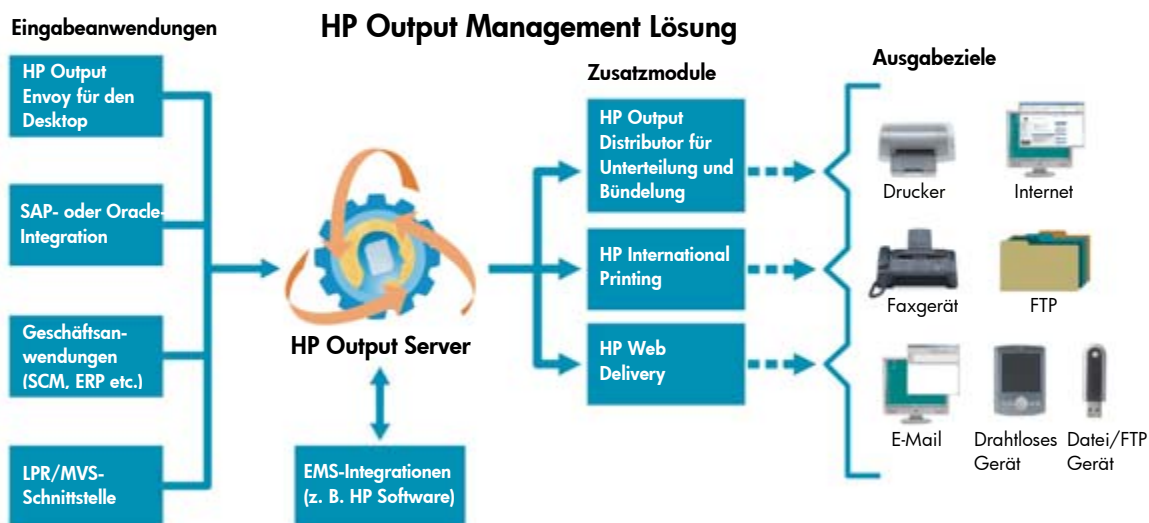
Eingabeanwendungen

HP Output Management Lösung

HP Output Envoy für den Desktop

SAP- oder Oracle-Integration

Geschäftsanwendungen (SCM, ERP etc.)

LPR/MVS-Schnittstelle

HP Output Server

EMS-Integrationen (z. B. HP Software)

Zusatzmodule

HP Output Distributor für Unterteilung und Bündelung

HP International Printing

HP Web Delivery

Ausgabeziele

Drucker

Internet

Faxgerät

FTP

E-Mail

Drahtloses Gerät

Datei/FTP Gerät